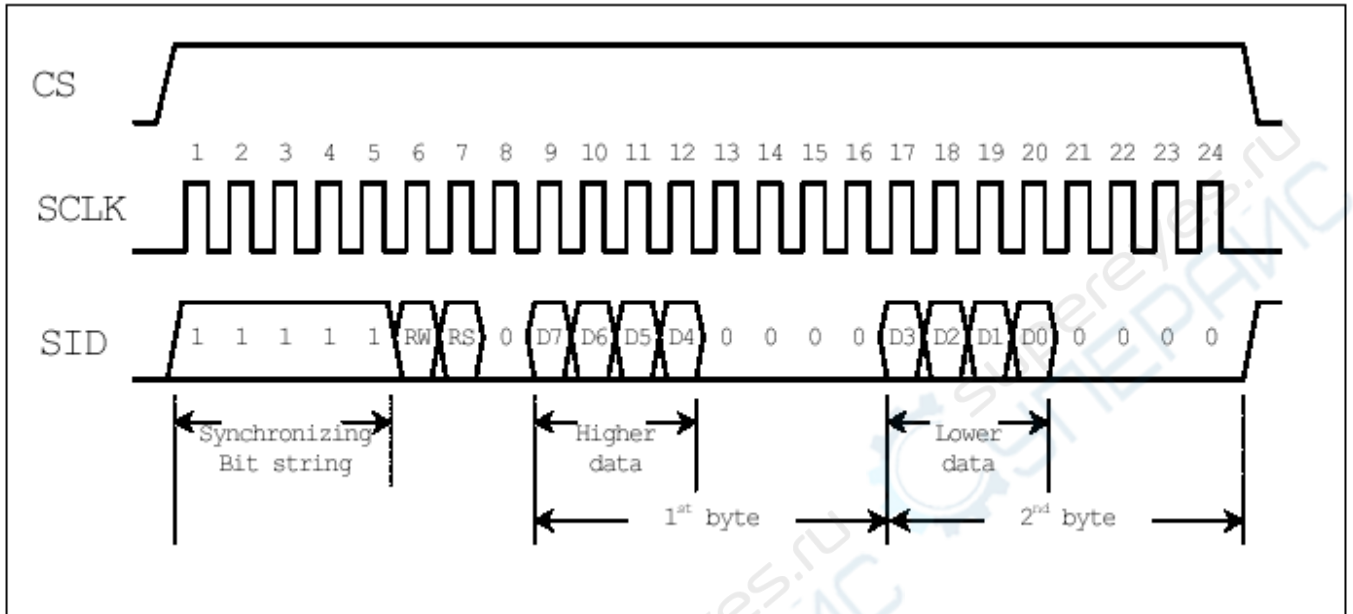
CS

1 2 3 4 5 6 7 8 9 10 11 12 13 14 15 16 17 18 19 20 21 22 23 24

SCLK

SID

1 1 1 1 1 RW RS 0 D7 D6 D5 D4 0 0 0 0 D3 D2 D1 D0 0 0 0 0

Synchronizing Bit string

Higher data

Lower data

$1^{st}$ byte

$2^{nd}$ byte

supereyes.ru
СУПЕРАЙС